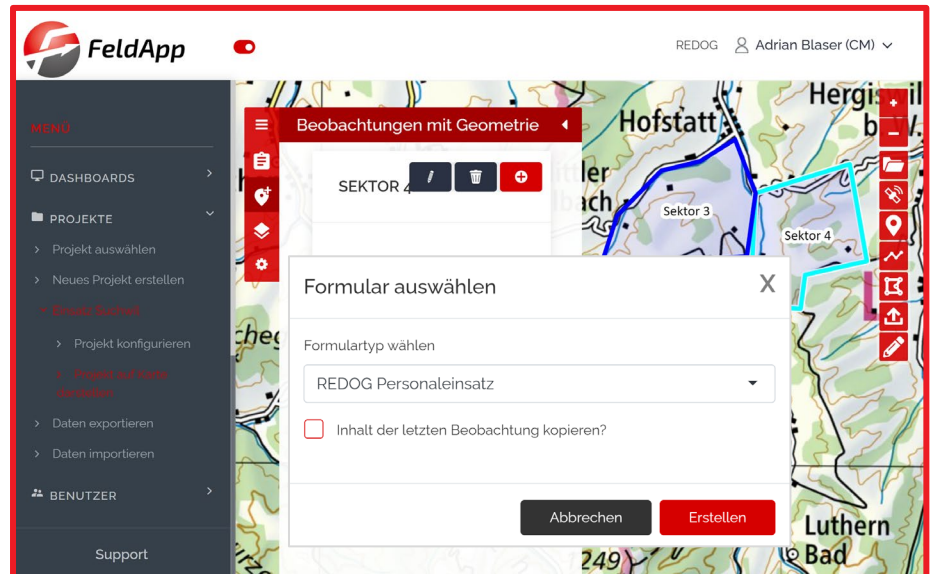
FeldApp

REDOG Adrian Blaser (CM)

MENÜ

DASHBOARDS

PROJEKTE

Projekt auswählen

Neues Projekt erstellen

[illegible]

Projekt konfigurieren

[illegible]

Daten exportieren

Daten importieren

BENUTZER

Support

Beobachtungen mit Geometrie

SEKTOR 4

Hofstatt

Hergis

Sektor 3

Sektor 4

Luthern

Bad

249

Formular auswählen

X

Formulartyp wählen

REDOG Personaleinsatz

Inhalt der letzten Beobachtung kopieren?

Abbrechen

Erstellen